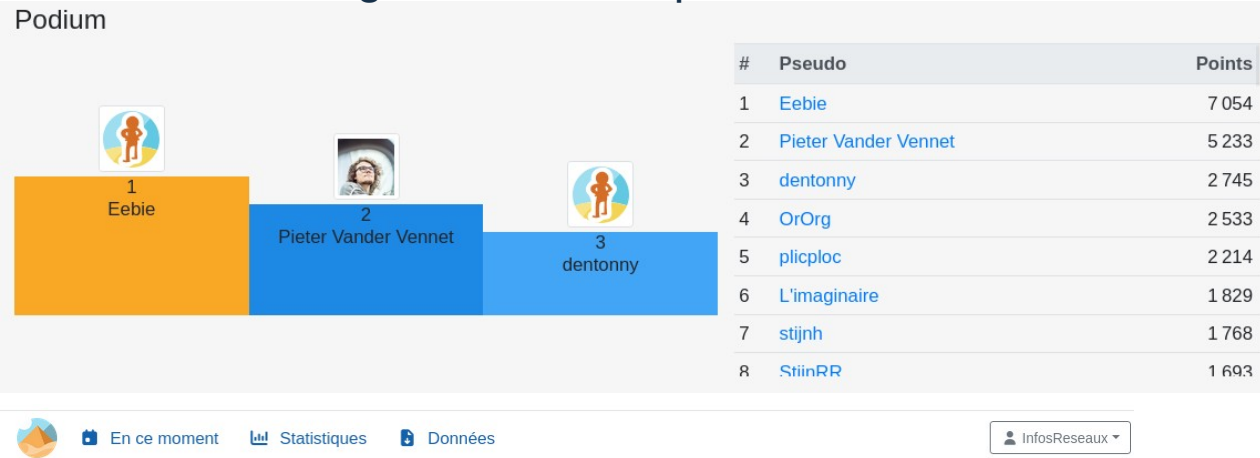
Podium

1
Eebie

2
Pieter Vander Vennet

3
dentonny

| # | Pseudo | Points |
|---|---|---|
| 1 | Eebie | 7 054 |
| 2 | Pieter Vander Vennet | 5 233 |
| 3 | dentonny | 2 745 |
| 4 | OrOrg | 2 533 |
| 5 | plicploc | 2 214 |
| 6 | L'imaginaire | 1 829 |
| 7 | stijnh | 1 768 |
| 8 | StijnRR | 1 693 |

En ce moment Statistiques Données InfosReseaux